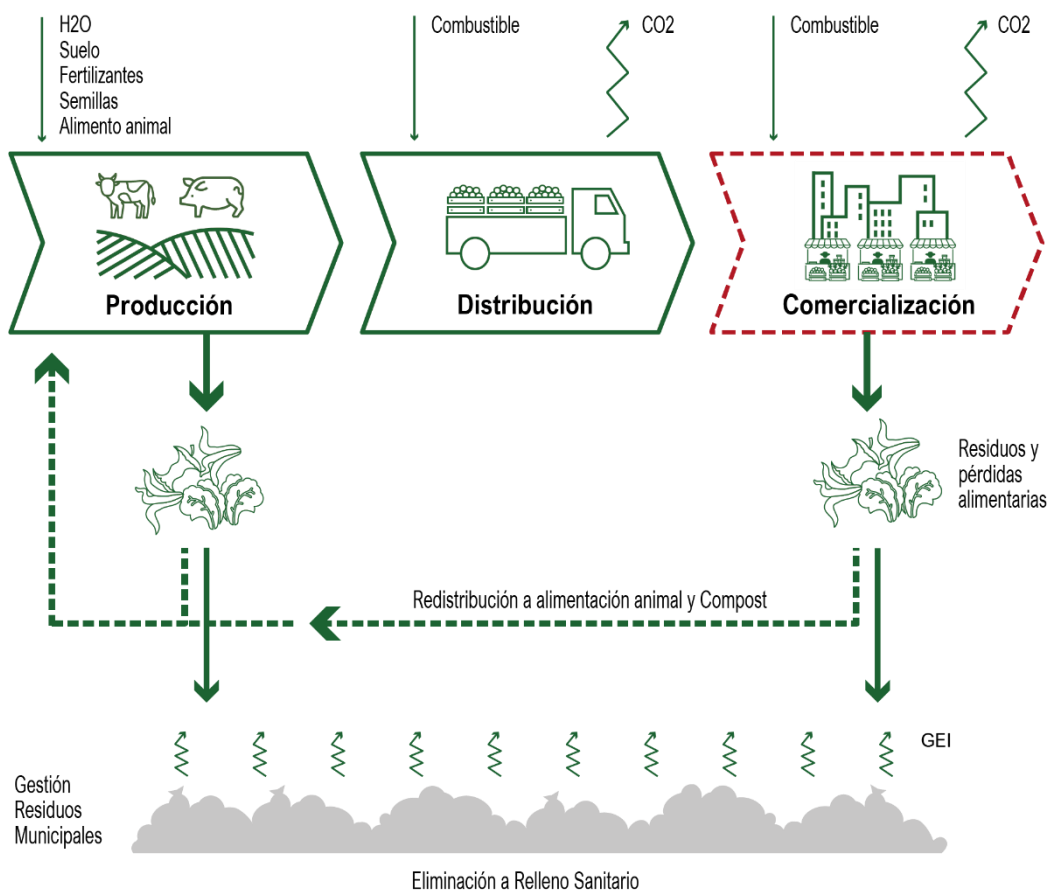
H2O
Suelo
Fertilizantes
Semillas
Alimento animal

Combustible

CO2

Combustible

CO2

Producción

Distribución

Comercialización

Residuos y pérdidas alimentarias

Redistribución a alimentación animal y Compost

GEI

Gestión Residuos Municipales

Eliminación a Relleno Sanitario